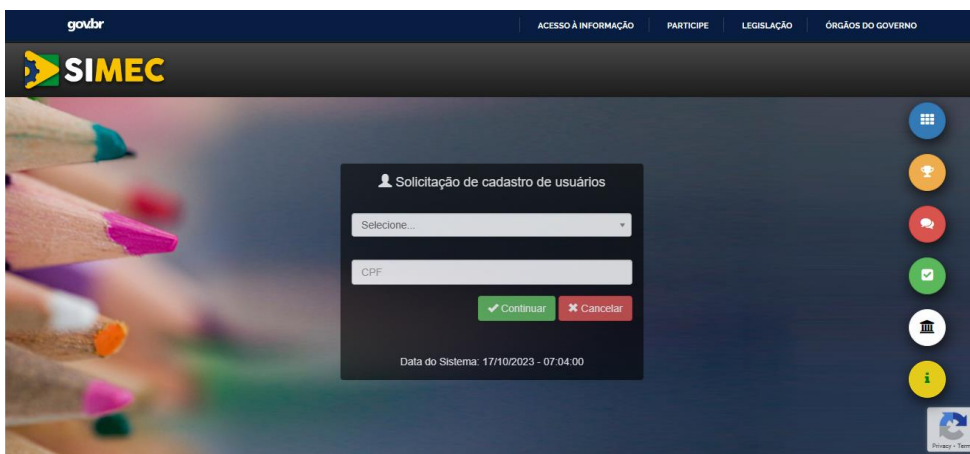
gov.br

ACESSO À INFORMAÇÃO | PARTICIPE | LEGISLAÇÃO | ÓRGÃOS DO GOVERNO

SIMEC

Solicitação de cadastro de usuários

Selecione...

CPF

Continuar Cancelar

Data do Sistema: 17/10/2023 - 07:04:00

Privacy - Term